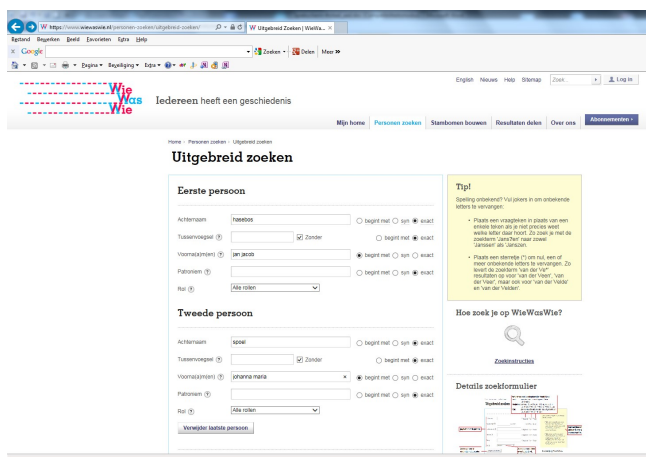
https://www.wiewaswie.nl/personen-zoeken/uitgebreid-zoeken/ Uitgebreid Zoeken | WieWa... ×

Bestand Bewerken Beeld Favorieten Extra Help

Google Zoeken Delen Meer »

Pagina Beveiliging Extra

English Nieuws Help Sitemap Zoek Log in

Wie Was Wie

Iedereen heeft een geschiedenis

Mijn home Personen zoeken Stambomen bouwen Resultaten delen Over ons Abonnementen

Home > Personen zoeken > Uitgebreid zoeken

Uitgebreid zoeken

Eerste persoon

Achternaam hasebos begint met syn exact

Tussenvoegsel ? Zonder begint met exact

Voorna(a)m(en) ? jan jacob begint met syn exact

Patroniem ? begint met syn exact

Rol ? Alle rollen

Tweede persoon

Achternaam spoel begint met syn exact

Tussenvoegsel ? Zonder begint met exact

Voorna(a)m(en) ? johanna maria × begint met syn exact

Patroniem ? begint met syn exact

Rol ? Alle rollen

Verwijder laatste persoon

Tip!

Spelling onbekend? Vul jokers in om onbekende letters te vervangen:

• Plaats een vraagteken in plaats van een enkele teken als je niet precies weet welke letter daar hoort. Zo zoek je met de zoekterm 'Jans?en' naar zowel 'Janssen' als 'Janszen'.

• Plaats een sterretje (*) om nul, een of meer onbekende letters te vervangen. Zo levert de zoekterm 'van der Ve*' resultaten op voor 'van der Veen', 'van der Veer', maar ook voor 'van der Velde' en 'van der Velden'.

Hoe zoek je op WieWasWie?

Zoekinstructies

Details zoekformulier